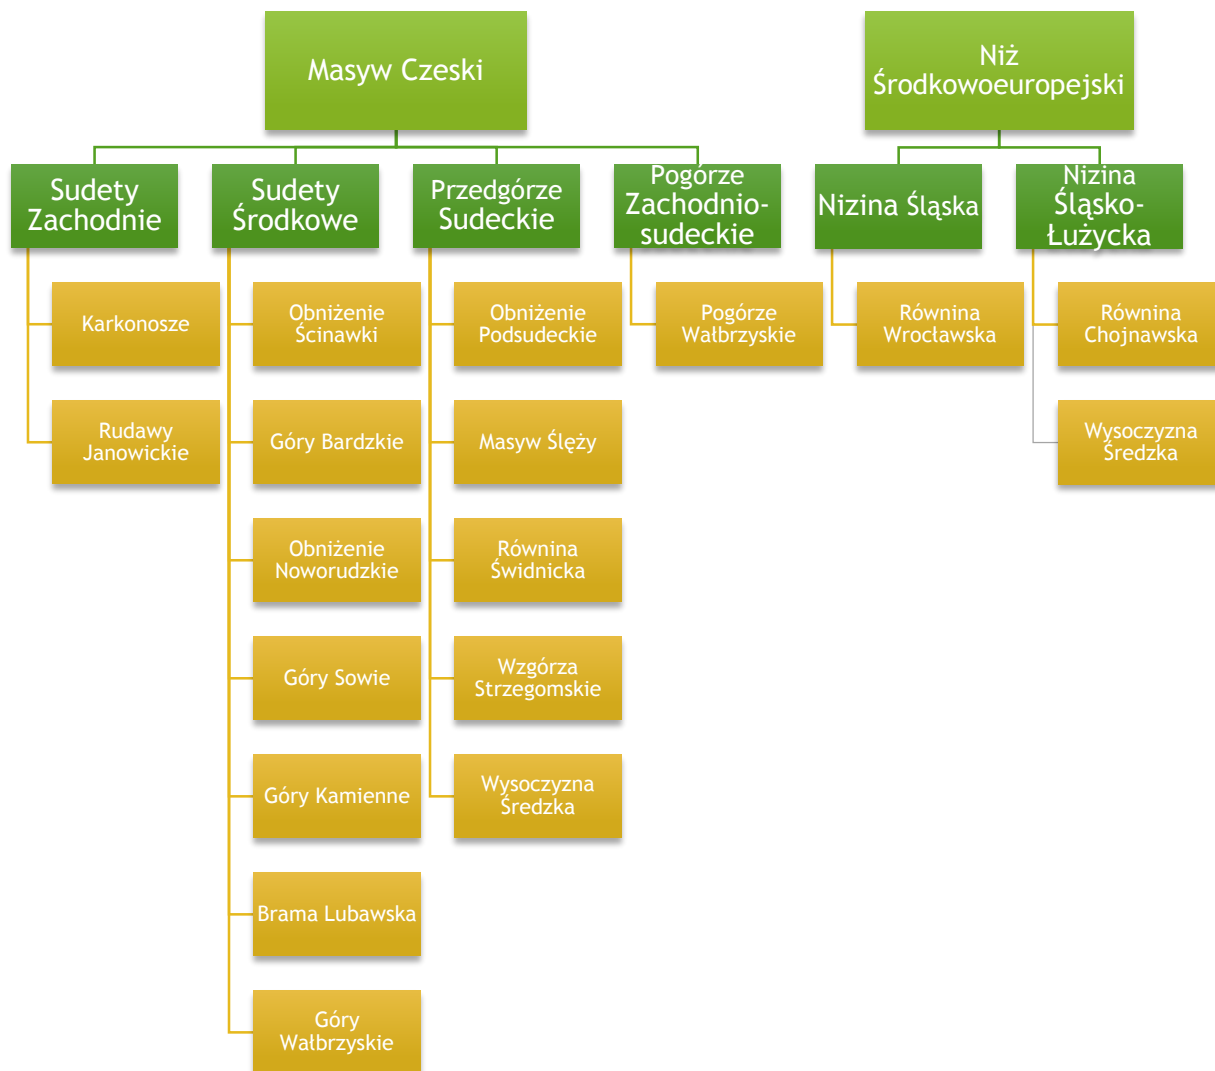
Masyw Czeski

Sudety Zachodnie

Karkonosze

Rudawy Janowickie

Sudety Środkowe

Obniżenie Ścinawki

Góry Bardzkie

Obniżenie Noworudzkie

Góry Sowie

Góry Kamienne

Brama Lubawska

Góry Wałbrzyskie

Przedgórze Sudeckie

Obniżenie Podsudeckie

Masyw Ślęży

Równina Świdnicka

Wzgórza Strzegomskie

Wysoczyzna Średzka

Pogórze Zachodnio-sudeckie

Pogórze Wałbrzyskie

Niż Środkowoeuropejski

Nizina Śląska

Równina Wrocławska

Nizina Śląsko-Łużycka

Równina Chojnawska

Wysoczyzna Średzka